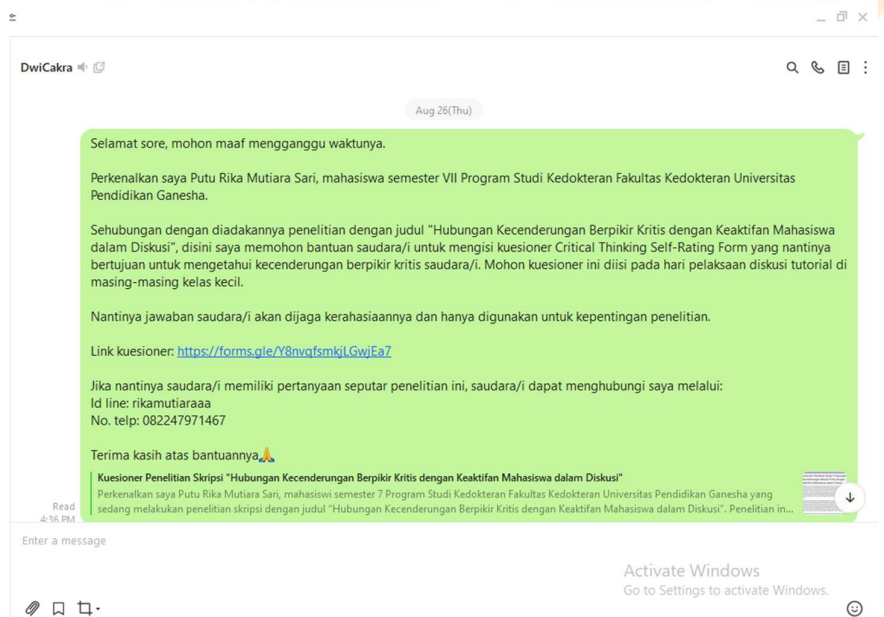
DwiCakra

Aug 26(Thu)

Selamat sore, mohon maaf mengganggu waktunya.

Perkenalkan saya Putu Rika Mutiara Sari, mahasiswa semester VII Program Studi Kedokteran Fakultas Kedokteran Universitas Pendidikan Ganesha.

Sehubungan dengan diadakannya penelitian dengan judul "Hubungan Kecenderungan Berpikir Kritis dengan Keaktifan Mahasiswa dalam Diskusi", disini saya memohon bantuan saudara/i untuk mengisi kuesioner Critical Thinking Self-Rating Form yang nantinya bertujuan untuk mengetahui kecenderungan berpikir kritis saudara/i. Mohon kuesioner ini diisi pada hari pelaksaan diskusi tutorial di masing-masing kelas kecil.

Nantinya jawaban saudara/i akan dijaga kerahasiaannya dan hanya digunakan untuk kepentingan penelitian.

Link kuesioner: https://forms.gle/Y8nvqfsmkjLGwjEa7

Jika nantinya saudara/i memiliki pertanyaan seputar penelitian ini, saudara/i dapat menghubungi saya melalui:
Id line: rikamutiaraaa
No. telp: 082247971467

Terima kasih atas bantuannya🙏

Kuesioner Penelitian Skripsi "Hubungan Kecenderungan Berpikir Kritis dengan Keaktifan Mahasiswa dalam Diskusi"
Perkenalkan saya Putu Rika Mutiara Sari, mahasiswi semester 7 Program Studi Kedokteran Fakultas Kedokteran Universitas Pendidikan Ganesha yang sedang melakukan penelitian skripsi dengan judul "Hubungan Kecenderungan Berpikir Kritis dengan Keaktifan Mahasiswa dalam Diskusi". Penelitian in...

Read
4:36 PM

Enter a message

Activate Windows
Go to Settings to activate Windows.